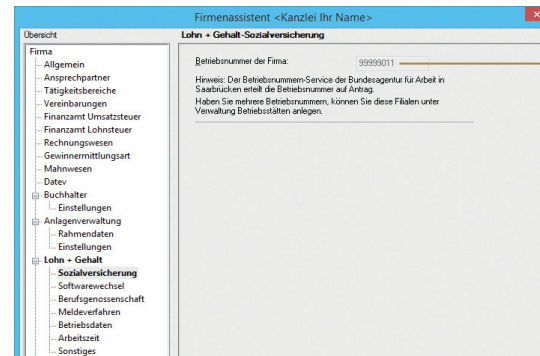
Firmenassistent <Kanzlei Ihr Name>

Übersicht

Firma
Allgemein
Ansprechpartner
Tätigkeitsbereiche
Vereinbarungen
Finanzamt Umsatzsteuer
Finanzamt Lohnsteuer
Rechnungswesen
Gewinnermittlungsart
Mahnwesen
Datev
Buchhalter
Einstellungen
Anlagenverwaltung
Rahmendaten
Einstellungen
Lohn + Gehalt
Sozialversicherung
Softwarewechsel
Berufsgenossenschaft
Meldeverfahren
Betriebsdaten
Arbeitszeit
Sonstiges

Lohn + Gehalt-Sozialversicherung

Betriebsnummer der Firma: 99999011

Hinweis: Der Betriebsnummern-Service der Bundesagentur für Arbeit in Saarbrücken erteilt die Betriebsnummer auf Antrag.

Haben Sie mehrere Betriebsnummern, können Sie diese Filialen unter Verwaltung Betriebsstätten anlegen.